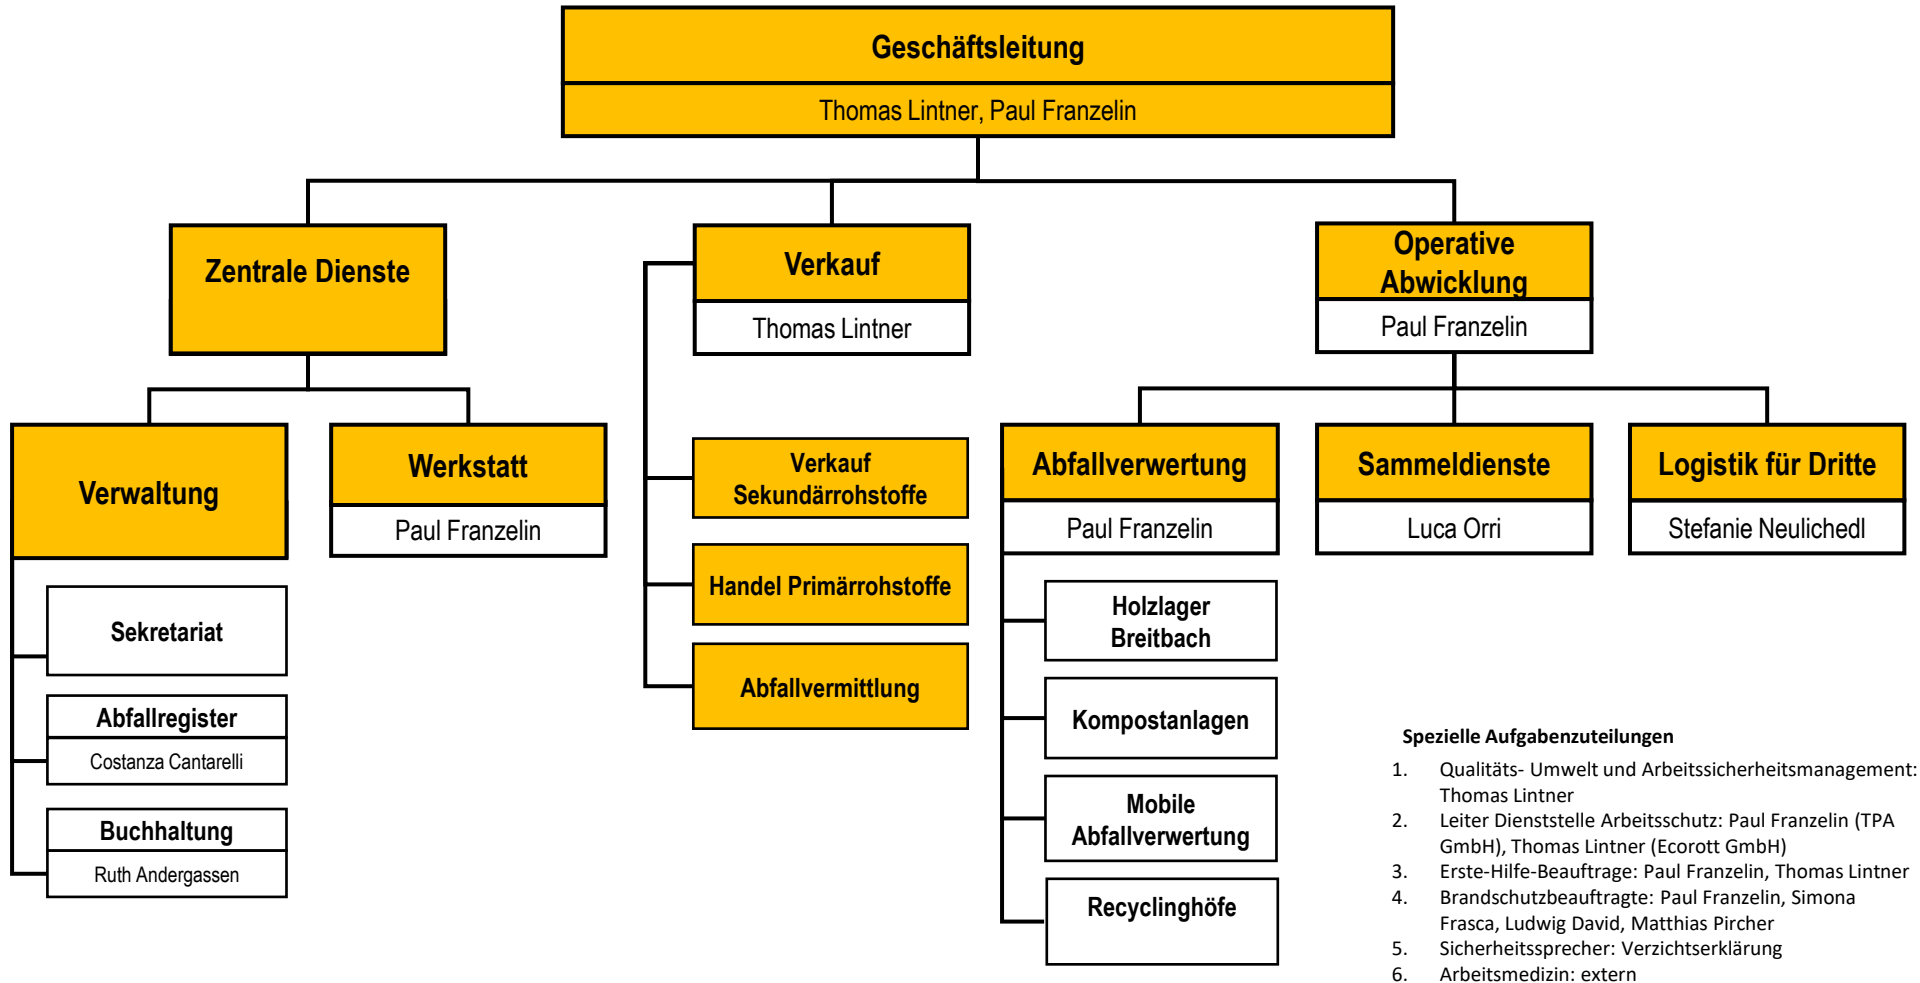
Geschäftsleitung
Thomas Lintner, Paul Franzelin

Zentrale Dienste

Verwaltung

Sekretariat

Abfallregister
Costanza Cantarelli

Buchhaltung
Ruth Andergassen

Werkstatt
Paul Franzelin

Verkauf
Thomas Lintner

Verkauf Sekundärrohstoffe

Handel Primärrohstoffe

Abfallvermittlung

Operative Abwicklung
Paul Franzelin

Abfallverwertung
Paul Franzelin

Holzlager Breitbach

Kompostanlagen

Mobile Abfallverwertung

Recyclinghöfe

Sammeldienste
Luca Orri

Logistik für Dritte
Stefanie Neulichedl

Spezielle Aufgabenzuteilungen
1. Qualitäts- Umwelt und Arbeitssicherheitsmanagement: Thomas Lintner
2. Leiter Dienststelle Arbeitsschutz: Paul Franzelin (TPA GmbH), Thomas Lintner (Ecorott GmbH)
3. Erste-Hilfe-Beauftrage: Paul Franzelin, Thomas Lintner
4. Brandschutzbeauftragte: Paul Franzelin, Simona Frasca, Ludwig David, Matthias Pircher
5. Sicherheitssprecher: Verzichtserklärung
6. Arbeitsmedizin: extern